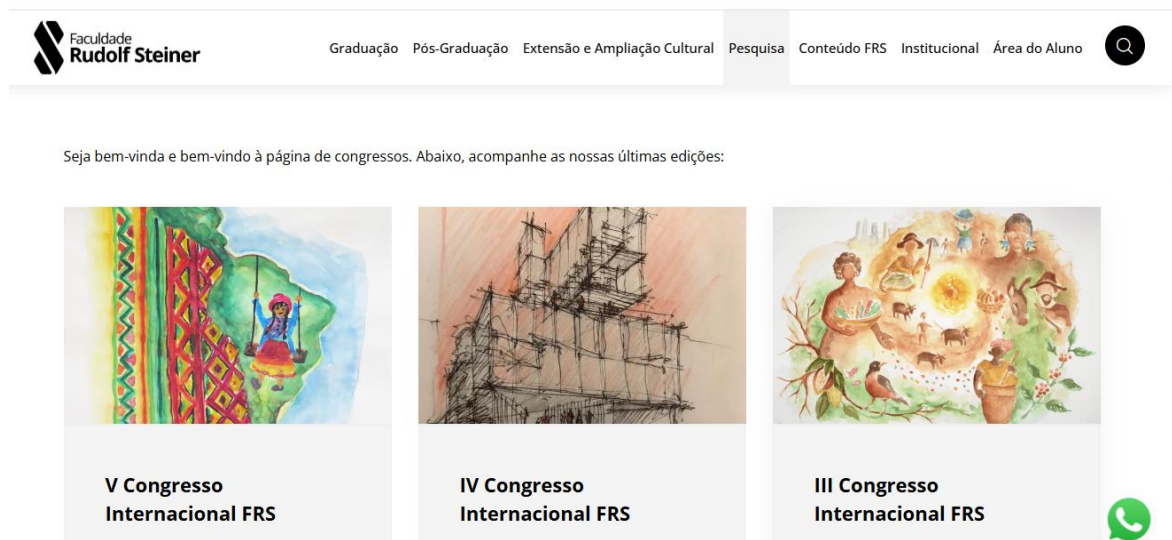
Faculdade
Rudolf Steiner

Graduação Pós-Graduação Extensão e Ampliação Cultural Pesquisa Conteúdo FRS Institucional Área do Aluno

Seja bem-vinda e bem-vindo à página de congressos. Abaixo, acompanhe as nossas últimas edições:

V Congresso Internacional FRS

IV Congresso Internacional FRS

III Congresso Internacional FRS